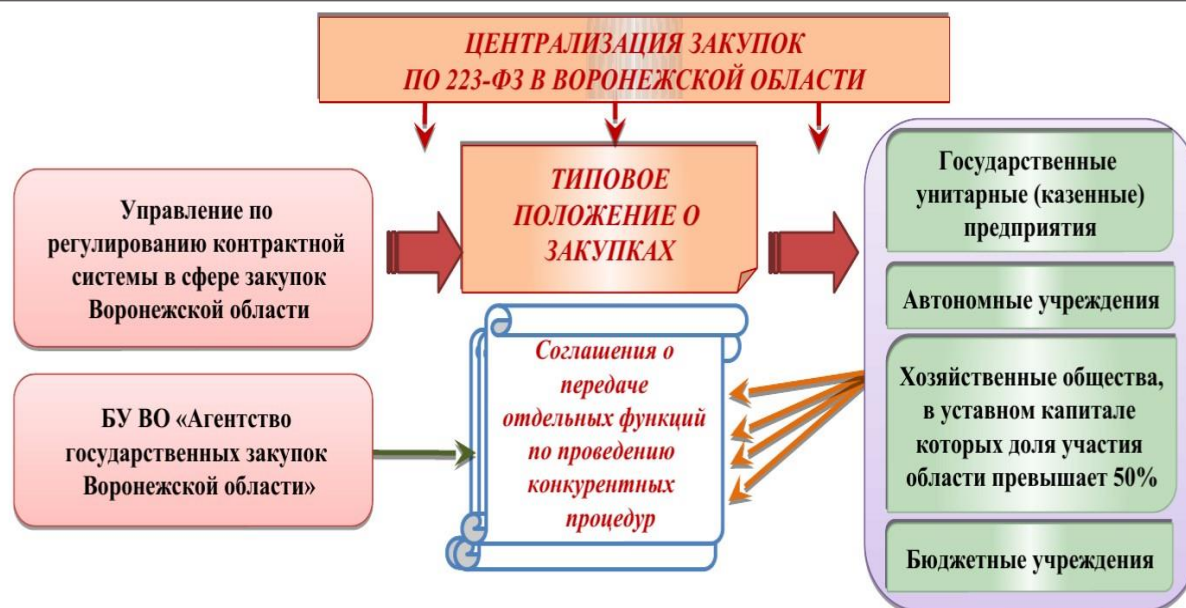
ЦЕНТРАЛИЗАЦИЯ ЗАКУПОК ПО 223-ФЗ В ВОРОНЕЖСКОЙ ОБЛАСТИ

Управление по регулированию контрактной системы в сфере закупок Воронежской области

ТИПОВОЕ ПОЛОЖЕНИЕ О ЗАКУПКАХ

Государственные унитарные (казенные) предприятия

Автономные учреждения

БУ ВО «Агентство государственных закупок Воронежской области»

Соглашения о передаче отдельных функций по проведению конкурентных процедур

Хозяйственные общества, в уставном капитале которых доля участия области превышает 50%

Бюджетные учреждения